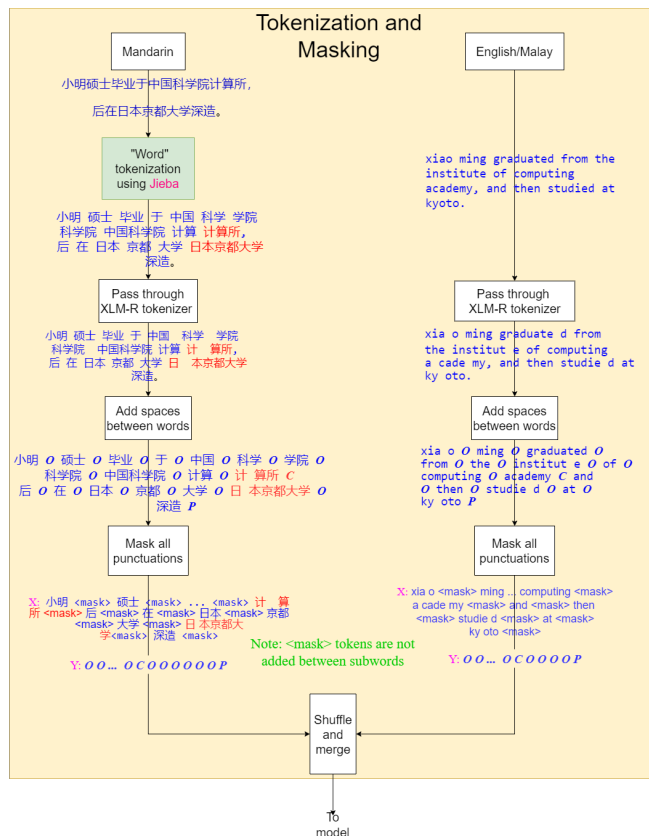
Tokenization and Masking

Mandarin

English/Malay

小明硕士毕业于中国科学院计算所，

后在日本京都大学深造。

"Word" tokenization using Jieba

xiao ming graduated from the institute of computing academy, and then studied at kyoto.

小明 硕士 毕业 于 中国 科学 学院 科学院 中国科学院 计算 计算所，后 在 日本 京都 大学 日本京都大学 深造。

Pass through XLM-R tokenizer

Pass through XLM-R tokenizer

小明 硕士 毕业 于 中国 科学 学院 科学院 中国科学院 计算 计 算所， 后 在 日本 京都 大学 日 本京都大学 深造。

xia o ming graduate d from the institut e of computing a cade my, and then studie d at ky oto.

Add spaces between words

Add spaces between words

小明 *O* 硕士 *O* 毕业 *O* 于 *O* 中国 *O* 科学 *O* 学院 *O* 科学院 *O* 中国科学院 *O* 计算 *O* 计 算所 *C* 后 *O* 在 *O* 日本 *O* 京都 *O* 大学 *O* 日 本京都大学 *O* 深造 *P*

xia o *O* ming *O* graduated *O* from *O* the *O* institut e *O* of *O* computing *O* academy *C* and *O* then *O* studie d *O* at *O* ky oto *P*

Mask all punctuations

Mask all punctuations

X: 小明 <mask> 硕士 <mask> ... <mask> 计 算所 <mask> 后 <mask> 在 <mask> 日本 <mask> 京都 <mask> 大学 <mask> 日 本京都大学 <mask> 深造 <mask>

X: xia o <mask> ming ... computing <mask> a cade my <mask> and <mask> then <mask> studie d <mask> at <mask> ky oto <mask>

Note: <mask> tokens are not added between subwords

Y: *O O* ... *O C O O O O O O P*

Y: *O O* ... *O C O O O O P*

Shuffle and merge

To model